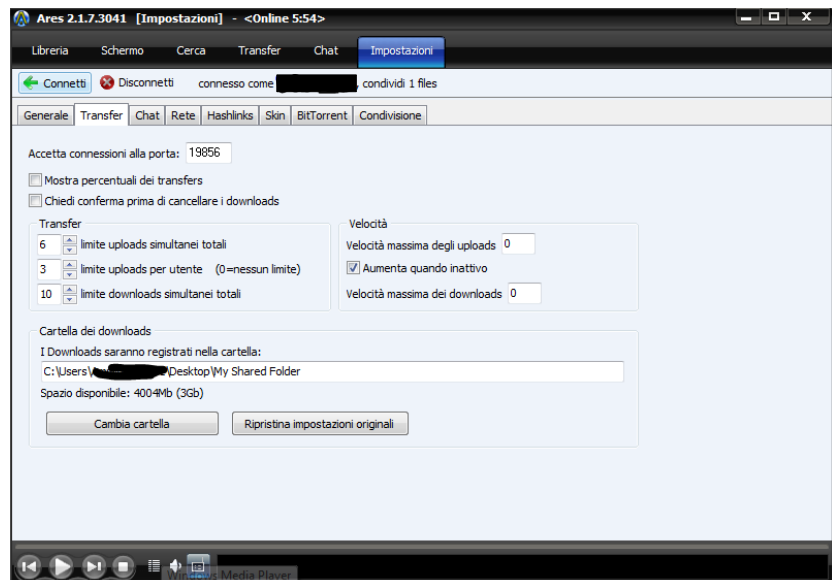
Ares 2.1.7.3041 [Impostazioni] - <Online 5:54>

Libreria Schermo Cerca Transfer Chat Impostazioni

Connetti Disconnetti connesso come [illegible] condividi 1 files

Generale Transfer Chat Rete Hashlinks Skin BitTorrent Condivisione

Accetta connessioni alla porta: 19856

Mostra percentuali dei transfers

Chiedi conferma prima di cancellare i downloads

Transfer

6 limite uploads simultanei totali

3 limite uploads per utente (0=nessun limite)

10 limite downloads simultanei totali

Velocità

Velocità massima degli uploads 0

Aumenta quando inattivo

Velocità massima dei downloads 0

Cartella dei downloads

I Downloads saranno registrati nella cartella:

C:\Users\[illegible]\Desktop\My Shared Folder

Spazio disponibile: 4004Mb (3Gb)

Cambia cartella

Ripristina impostazioni originali

Windows Media Player